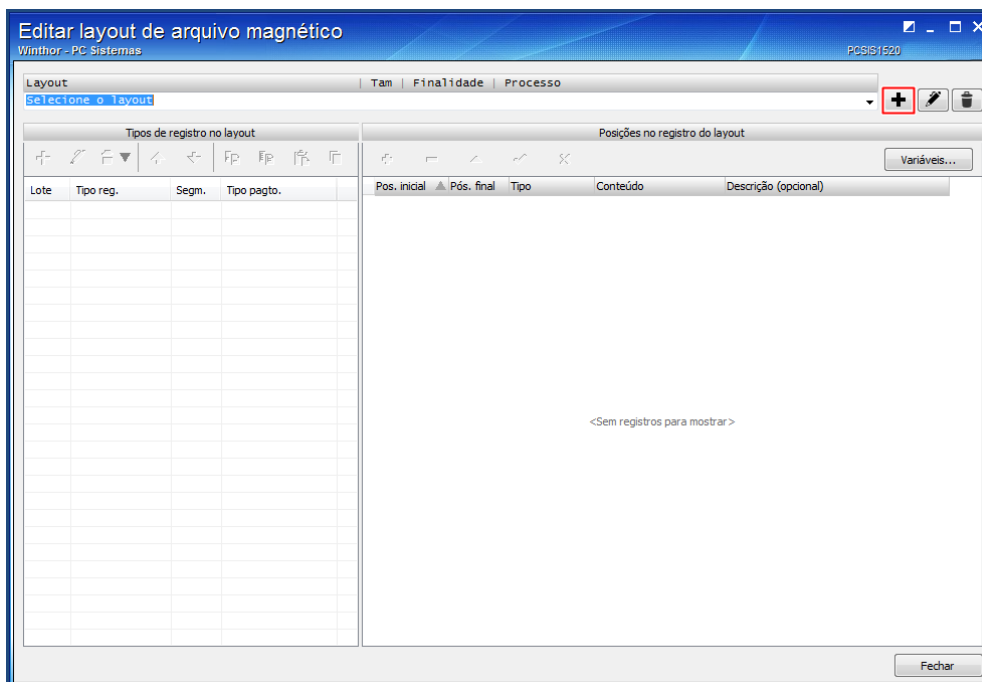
Editar layout de arquivo magnético
Winthor - PC Sistemas
PCSIS1520

Layout | Tam | Finalidade | Processo
Selecione o layout

Tipos de registro no layout

| Lote | Tipo reg. | Segm. | Tipo pagto. |
|---|---|---|---|

Posições no registro do layout

Variáveis...

| Pos. inicial | Pós. final | Tipo | Conteúdo | Descrição (opcional) |
|---|---|---|---|---|

<Sem registros para mostrar>

Fechar